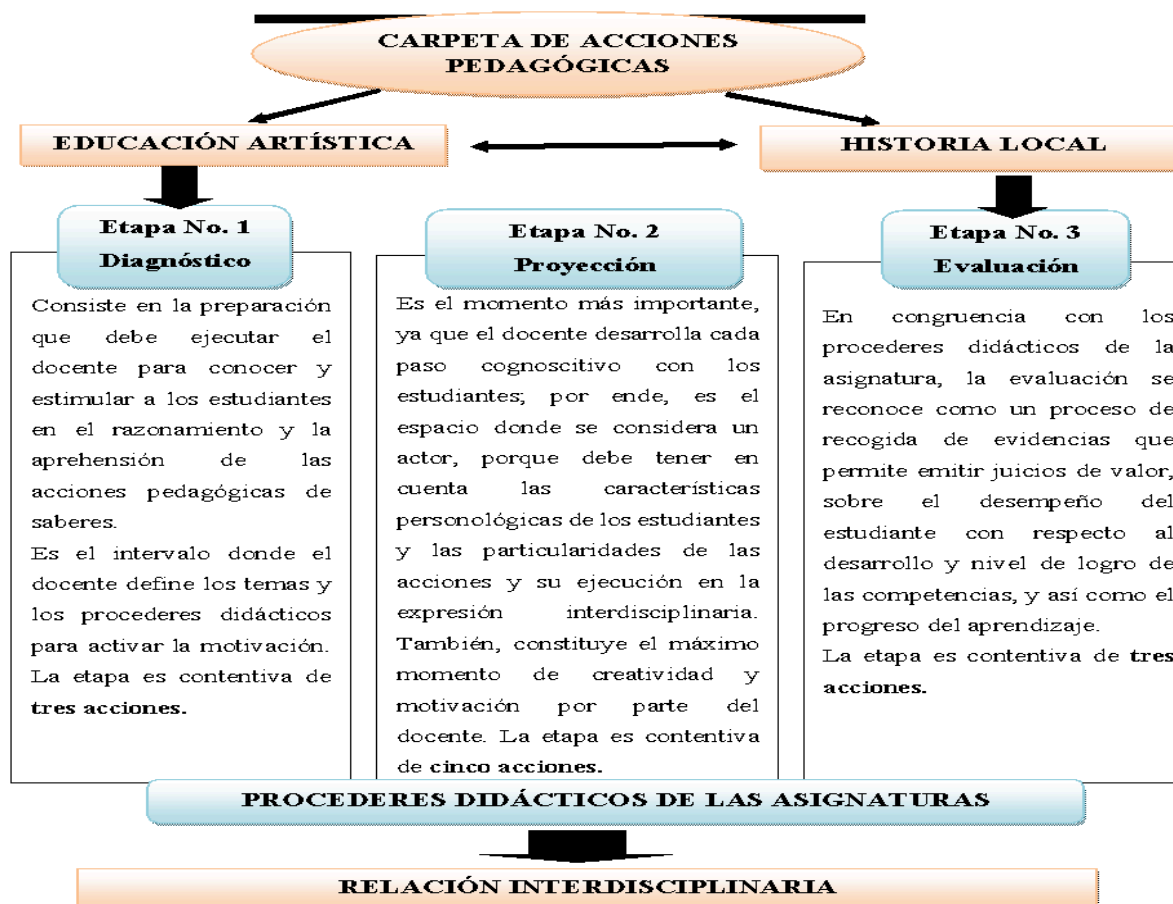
CARPETA DE ACCIONES PEDAGÓGICAS

EDUCACIÓN ARTÍSTICA

HISTORIA LOCAL

Etapa No. 1
Diagnóstico

Consiste en la preparación que debe ejecutar el docente para conocer y estimular a los estudiantes en el razonamiento y la aprehensión de las acciones pedagógicas de saberes.
Es el intervalo donde el docente define los temas y los procederes didácticos para activar la motivación.
La etapa es contentiva de **tres acciones.**

Etapa No. 2
Proyección

Es el momento más importante, ya que el docente desarrolla cada paso cognoscitivo con los estudiantes; por ende, es el espacio donde se considera un actor, porque debe tener en cuenta las características personológicas de los estudiantes y las particularidades de las acciones y su ejecución en la expresión interdisciplinaria. También, constituye el máximo momento de creatividad y motivación por parte del docente. La etapa es contentiva de **cinco acciones.**

Etapa No. 3
Evaluación

En congruencia con los procederes didácticos de la asignatura, la evaluación se reconoce como un proceso de recogida de evidencias que permite emitir juicios de valor, sobre el desempeño del estudiante con respecto al desarrollo y nivel de logro de las competencias, y así como el progreso del aprendizaje.
La etapa es contentiva de **tres acciones.**

PROCEDERES DIDÁCTICOS DE LAS ASIGNATURAS

RELACIÓN INTERDISCIPLINARIA